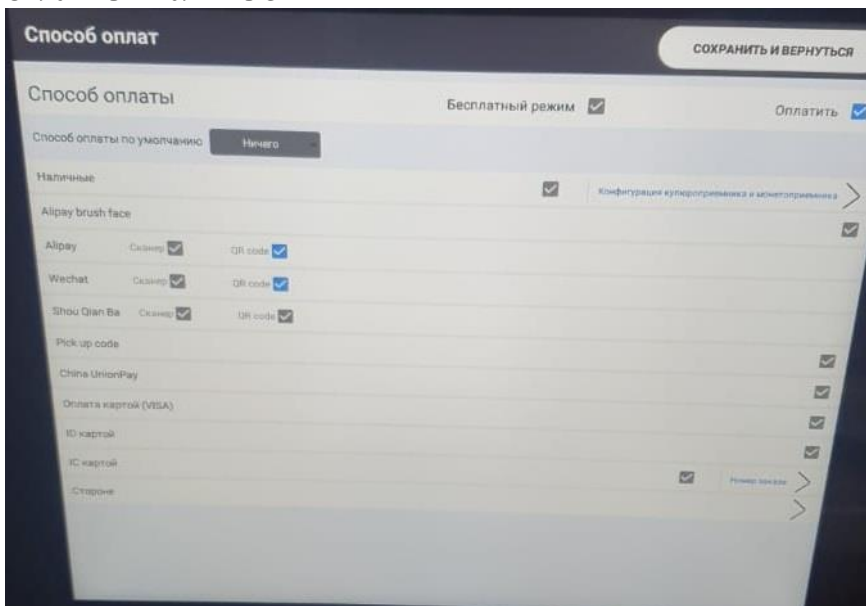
Способ оплат

СОХРАНИТЬ И ВЕРНУТЬСЯ

Способ оплаты

Бесплатный режим

Оплатить

Способ оплаты по умолчанию

Ничего

Наличные

Конфигурация купюроприемника и монетоприемника

Alipay brush face

Alipay

Сканер

QR code

Wechat

Сканер

QR code

Shou Qian Ba

Сканер

QR code

Pick up code

China UnionPay

Оплата картой (VISA)

ID картой

IC картой

Размер заказа

Стороне